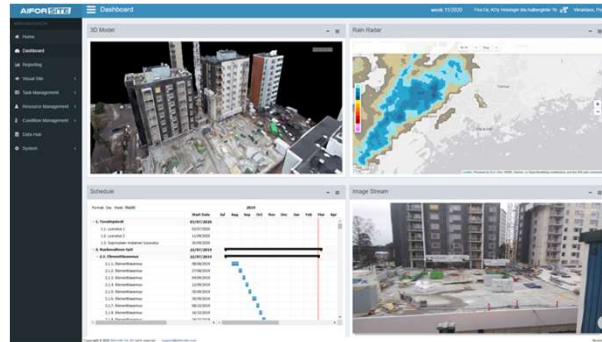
AIFORSITE

Dashboard

week 11/2020

Home

Dashboard

Reporting

Visual Site

Task Management

Resource Management

Condition Management

Data Hub

System

3D Model

Rain Radar

Schedule

Image Stream

| | Start Date | Jul | Aug | Sep | Oct | Nov | Dec | Jan | Feb | Mar | Apr |
|---|---|---|---|---|---|---|---|---|---|---|---|
| 1. Tontityöt | 01/07/2019 | | | | | | | | | | |
| 1.1. | 01/07/2019 | | | | | | | | | | |
| 1.2. | 11/09/2019 | | | | | | | | | | |
| 1.3. | 16/09/2019 | | | | | | | | | | |
| 2. | 22/07/2019 | | | | | | | | | | |
| 2.1. Elementtiasennus | 22/07/2019 | | | | | | | | | | |
| 2.1.1. Elementtiasennus | 08/08/2019 | | | | | | | | | | |
| 2.1.2. Elementtiasennus | 27/08/2019 | | | | | | | | | | |
| 2.1.3. Elementtiasennus | 04/09/2019 | | | | | | | | | | |
| 2.1.4. Elementtiasennus | 12/09/2019 | | | | | | | | | | |
| 2.1.5. Elementtiasennus | 23/09/2019 | | | | | | | | | | |
| 2.1.6. Elementtiasennus | 30/09/2019 | | | | | | | | | | |
| 2.1.7. Elementtiasennus | 08/10/2019 | | | | | | | | | | |
| 2.1.8. Elementtiasennus | 16/10/2019 | | | | | | | | | | |